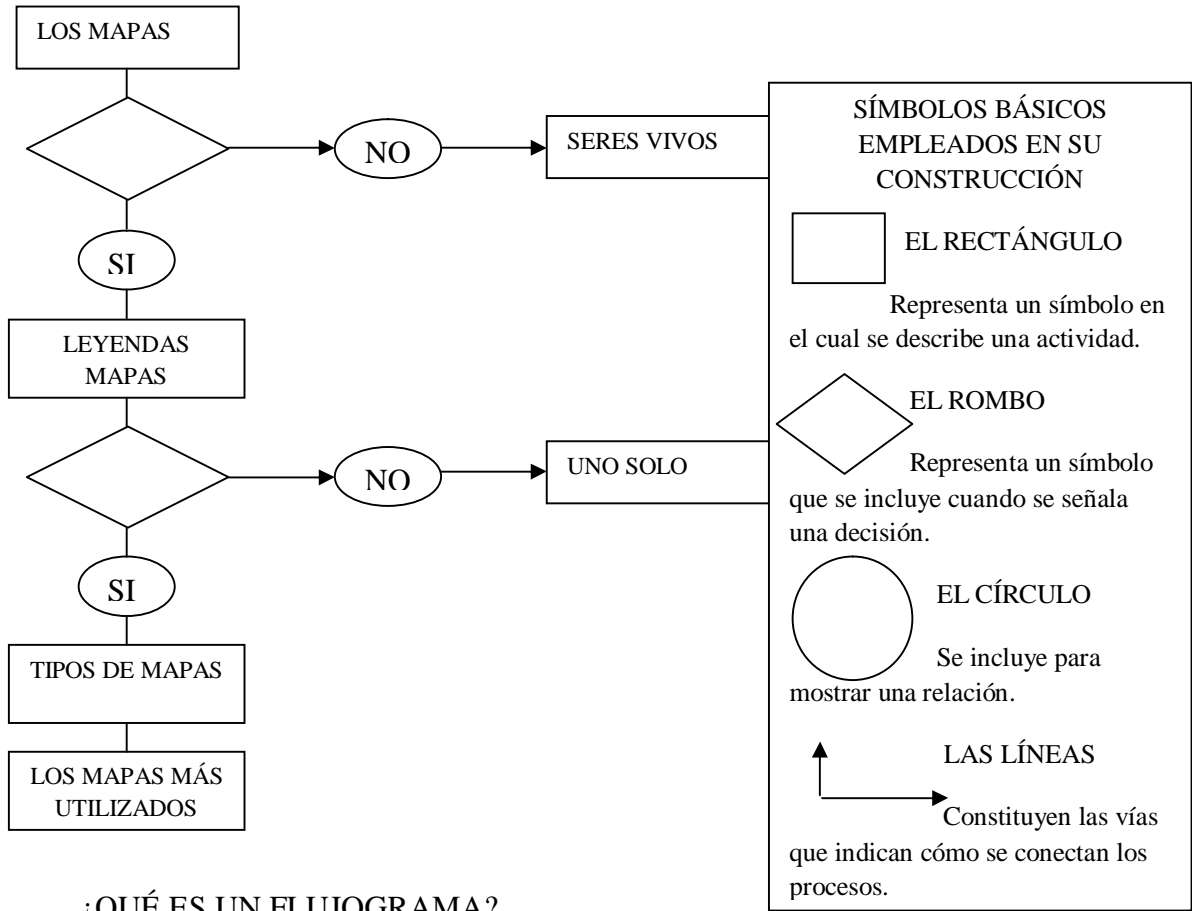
LOS MAPAS

NO

SERES VIVOS

SI

LEYENDAS MAPAS

NO

UNO SOLO

SI

TIPOS DE MAPAS

LOS MAPAS MÁS UTILIZADOS

SÍMBOLOS BÁSICOS EMPLEADOS EN SU CONSTRUCCIÓN

EL RECTÁNGULO

Representa un símbolo en el cual se describe una actividad.

EL ROMBO

Representa un símbolo que se incluye cuando se señala una decisión.

EL CÍRCULO

Se incluye para mostrar una relación.

LAS LÍNEAS

Constituyen las vías que indican cómo se conectan los procesos.

¿QUÉ ES UN FLUJOGRAMA?